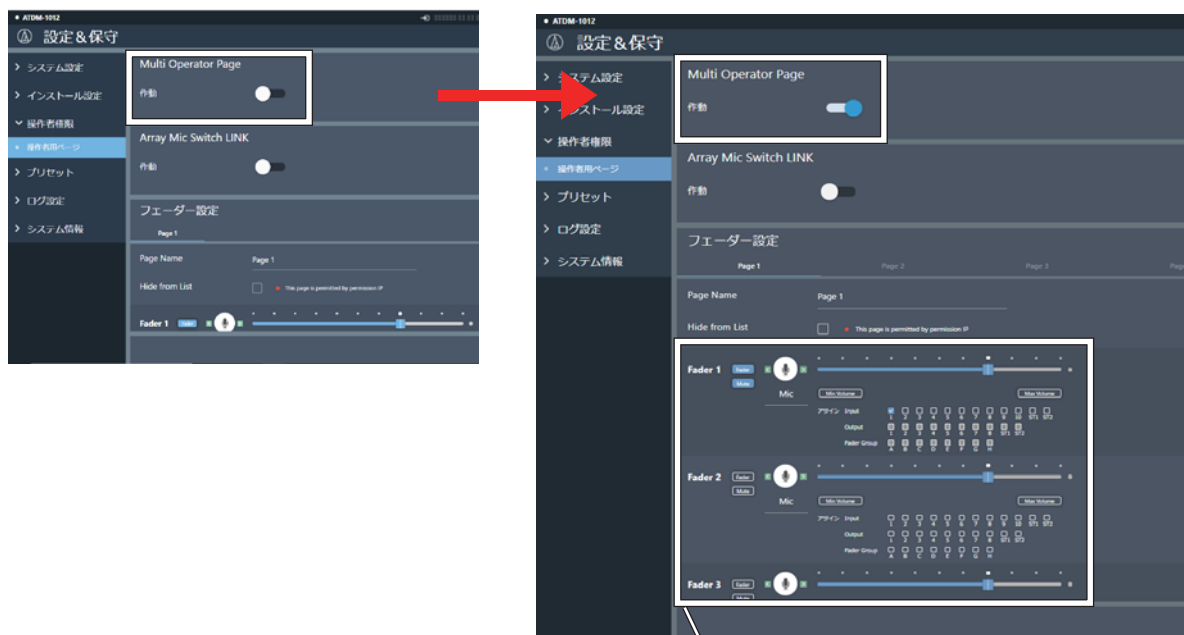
ATDM-1012
設定＆保守

> システム設定
> インストール設定
⌄ 操作者権限
操作者用ページ
> プリセット
> ログ設定
> システム情報

Multi Operator Page
作動

Array Mic Switch LINK
作動

フェーダー設定
Page 1

Page Name
Page 1
Hide from List
This page is permitted by permission IP

Fader 1

ATDM-1012
設定＆保守

> システム設定
> インストール設定
⌄ 操作者権限
操作者用ページ
> プリセット
> ログ設定
> システム情報

Multi Operator Page
作動

Array Mic Switch LINK
作動

フェーダー設定
Page 1
Page 2
Page 3

Page Name
Page 1
Hide from List
This page is permitted by permission IP

Fader 1
Fader
Mute
Mic
Min Volume
Max Volume
アサイン Input
1 2 3 4 5 6 7 8 9 10 ST1 ST2
Output
1 2 3 4 5 6 7 8 ST1 ST2
Fader Group
A B C D E F G H

Fader 2
Fader
Mute
Mic
Min Volume
Max Volume
アサイン Input
1 2 3 4 5 6 7 8 9 10 ST1 ST2
Output
1 2 3 4 5 6 7 8 ST1 ST2
Fader Group
A B C D E F G H

Fader 3
Fader
Mute